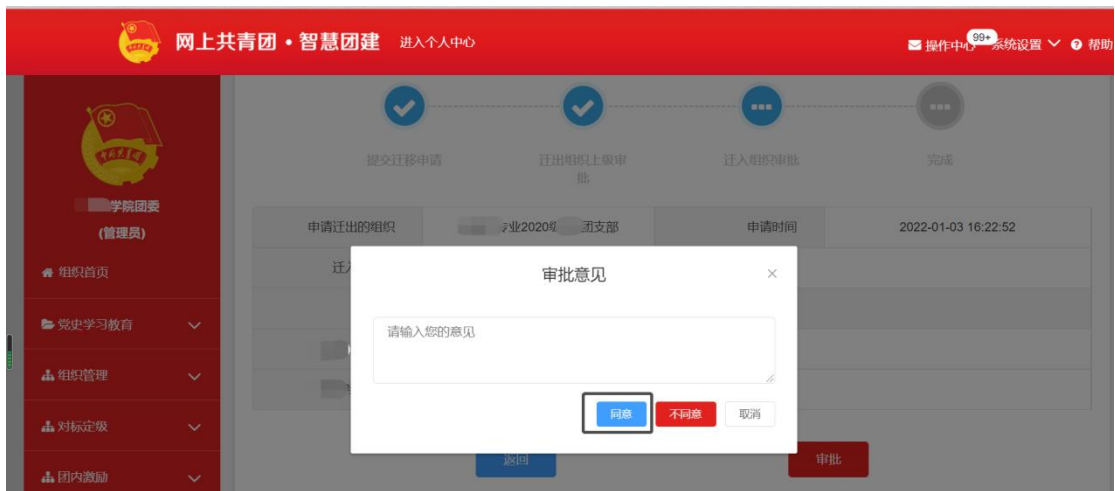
网上共青团 · 智慧团建 进入个人中心

操作中心 99+ 系统设置 帮助

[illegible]学院团委
(管理员)

组织首页

党史学习教育

组织管理

对标定级

团内激励

提交迁移申请

迁出组织上级审批

迁入组织审批

完成

| 申请迁出的组织 | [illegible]业2020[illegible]团支部 | 申请时间 | 2022-01-03 16:22:52 |
|---|---|---|---|

迁入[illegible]

审批意见

×

请输入您的意见

同意

不同意

取消

返回

审批